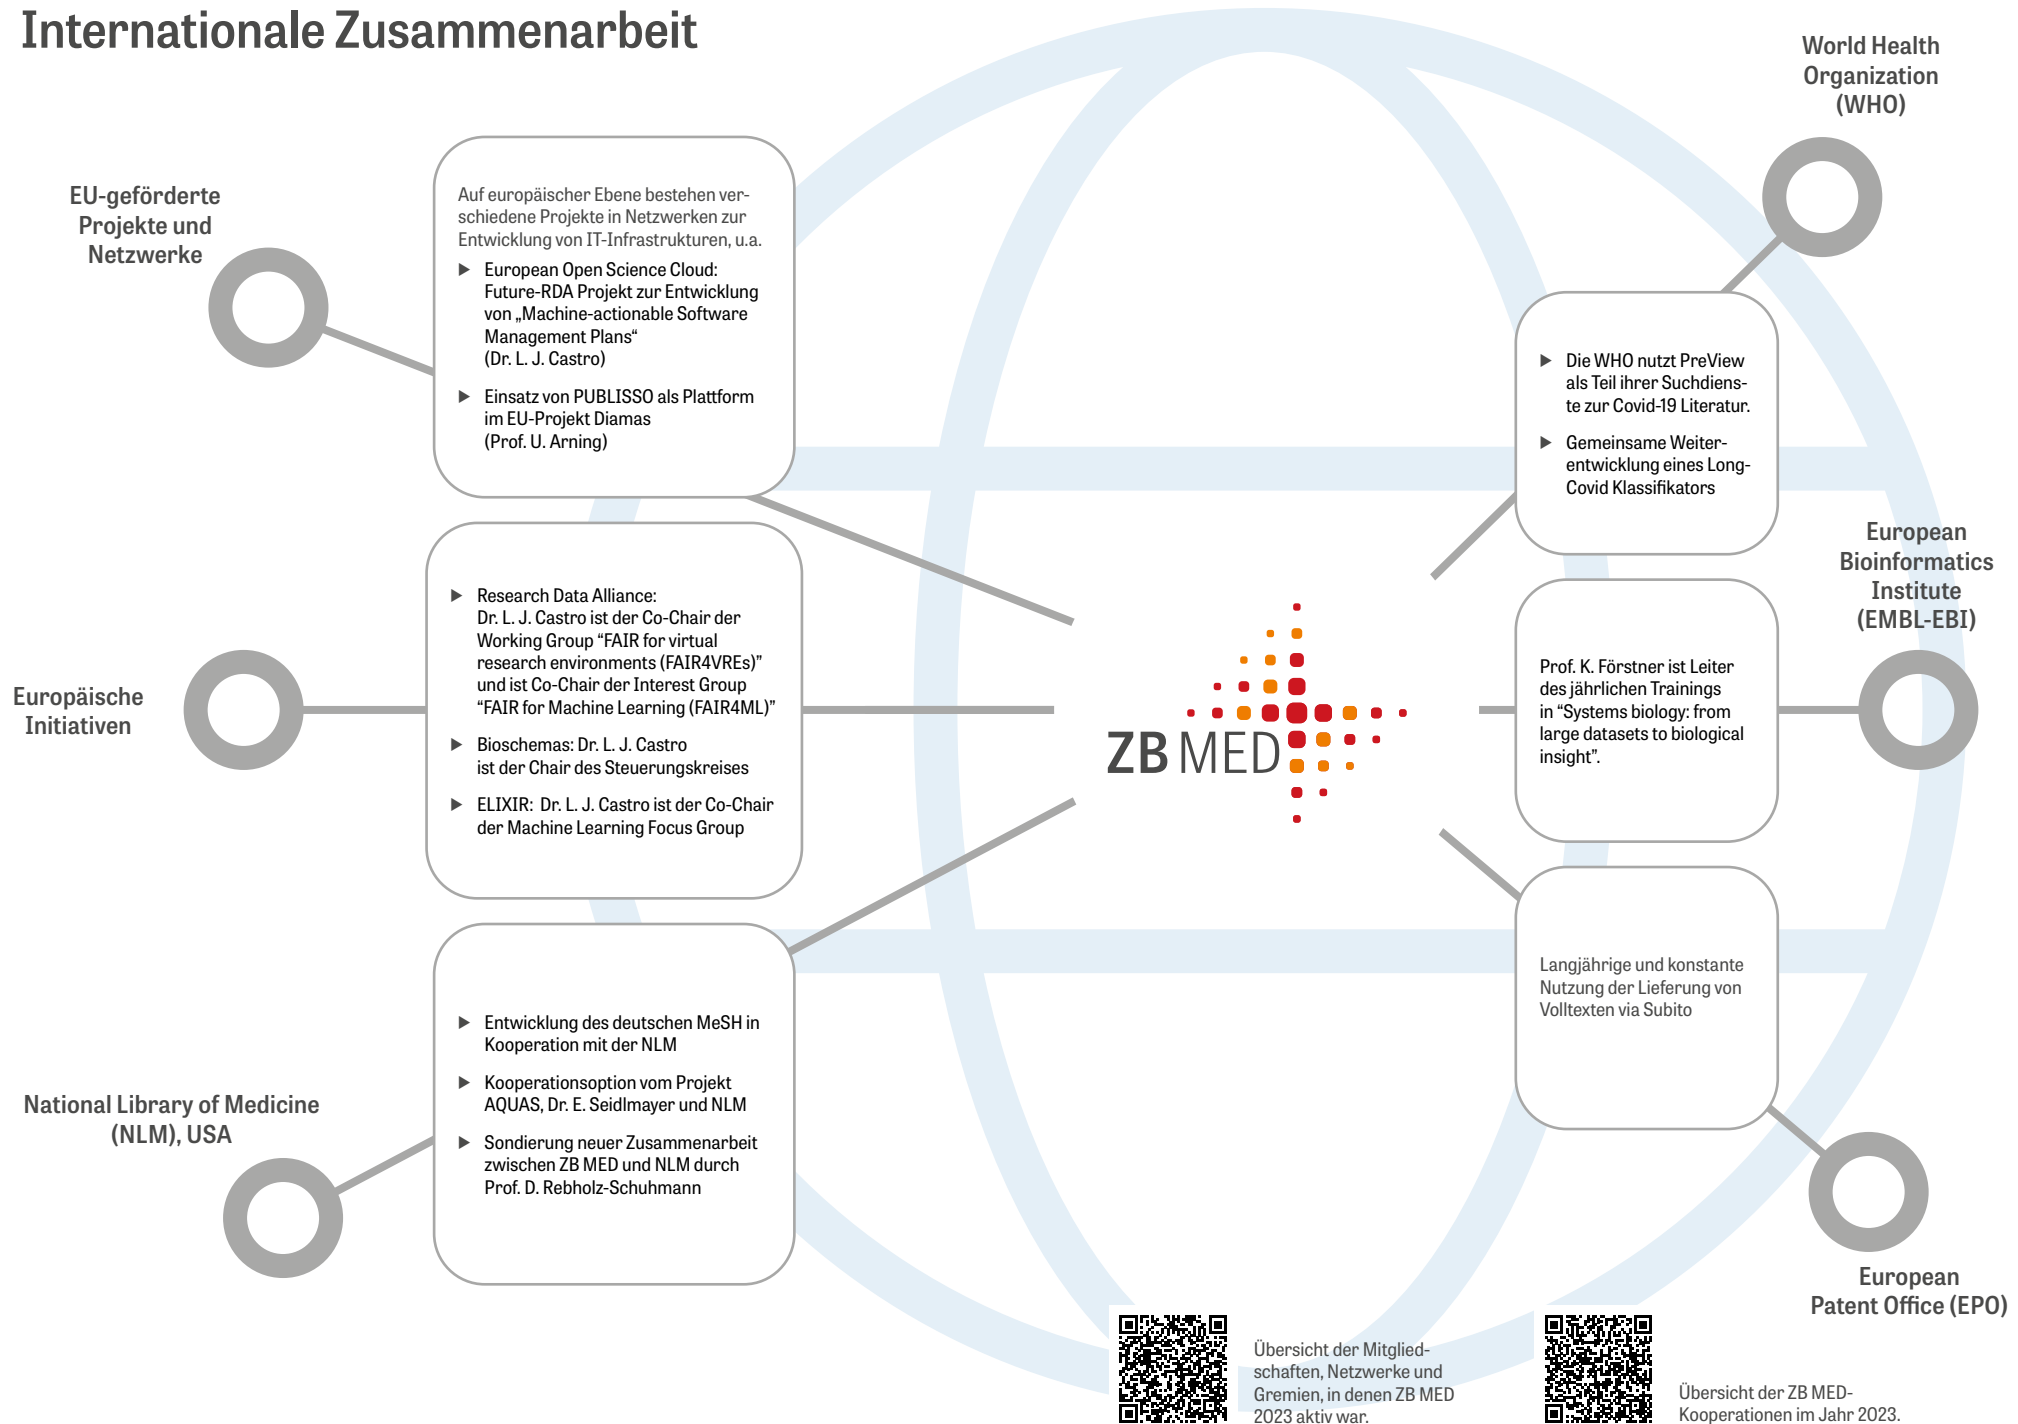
Internationale Zusammenarbeit

EU-geförderte Projekte und Netzwerke

Auf europäischer Ebene bestehen verschiedene Projekte in Netzwerken zur Entwicklung von IT-Infrastrukturen, u.a.

▶ European Open Science Cloud: Future-RDA Projekt zur Entwicklung von „Machine-actionable Software Management Plans“ (Dr. L. J. Castro)

▶ Einsatz von PUBLISSO als Plattform im EU-Projekt Diamas (Prof. U. Arning)

Europäische Initiativen

▶ Research Data Alliance: Dr. L. J. Castro ist der Co-Chair der Working Group “FAIR for virtual research environments (FAIR4VREs)” und ist Co-Chair der Interest Group “FAIR for Machine Learning (FAIR4ML)”

▶ Bioschemas: Dr. L. J. Castro ist der Chair des Steuerungskreises

▶ ELIXIR: Dr. L. J. Castro ist der Co-Chair der Machine Learning Focus Group

National Library of Medicine (NLM), USA

▶ Entwicklung des deutschen MeSH in Kooperation mit der NLM

▶ Kooperationsoption vom Projekt AQUAS, Dr. E. Seidlmayer und NLM

▶ Sondierung neuer Zusammenarbeit zwischen ZB MED und NLM durch Prof. D. Rebholz-Schuhmann

ZB MED

World Health Organization (WHO)

▶ Die WHO nutzt PreView als Teil ihrer Suchdienste zur Covid-19 Literatur.

▶ Gemeinsame Weiterentwicklung eines Long-Covid Klassifikators

European Bioinformatics Institute (EMBL-EBI)

Prof. K. Förstner ist Leiter des jährlichen Trainings in “Systems biology: from large datasets to biological insight”.

Langjährige und konstante Nutzung der Lieferung von Volltexten via Subito

European Patent Office (EPO)

Übersicht der Mitgliedschaften, Netzwerke und Gremien, in denen ZB MED 2023 aktiv war.

Übersicht der ZB MED-Kooperationen im Jahr 2023.